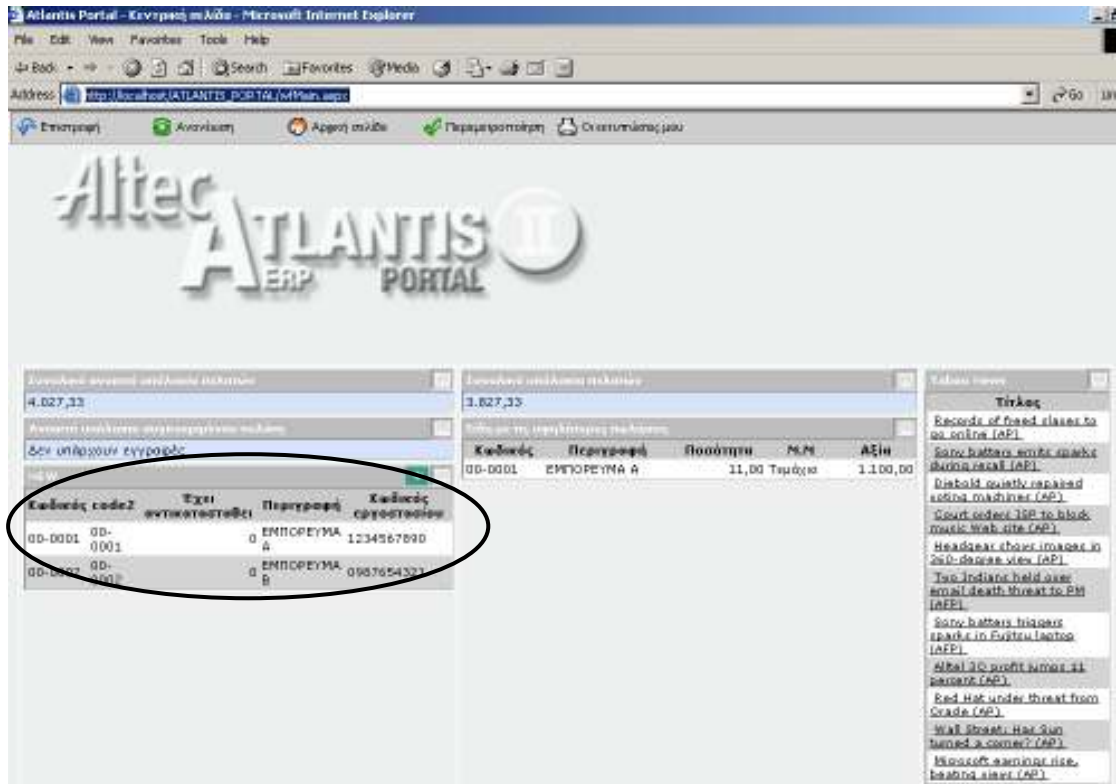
Atlantis Portal - Κεντρική σελίδα - Microsoft Internet Explorer

File Edit View Favorites Tools Help

Back Search Favorites Media

Address http://localhost/ATLANTIS_PORTAL/MMain.aspx Go

Επιστροφή Ανανέωση Αρχική σελίδα Παραμετροποίηση Οι ατομικές μου

Altec ATLANTIS II ERP PORTAL

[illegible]
4.027,33

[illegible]
Δεν υπάρχουν εγγραφές

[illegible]

| Κωδικός | code2 | Έχει αντικατασταθεί | Περιγραφή | Κωδικός εργοστασίου |
|---|---|---|---|---|
| 00-0001 | 00-0001 | 0 | ΕΜΠΟΡΕΥΜΑ Α | 1234567890 |
| 00-0002 | 00-0002 | 0 | ΕΜΠΟΡΕΥΜΑ Β | 0987654321 |

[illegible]
3.827,33

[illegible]

| Κωδικός | Περιγραφή | Ποσότητα | Μ.Μ | Αξία |
|---|---|---|---|---|
| 00-0001 | ΕΜΠΟΡΕΥΜΑ Α | 11,00 | Τεμάχια | 1.100,00 |

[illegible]
Τίτλος
Records of freed slaves to go online (AP)
Sony battery emits sparks during recall (AP)
Diebold quietly repaired voting machines (AP)
Court orders ISP to block music Web site (AP)
Headgear shows images in 360-degree view (AP)
Two Indians held over email death threat to PM (AFP)
Sony battery triggers sparks in Fujitsu laptop (AFP)
Alltel 3Q profit jumps 11 percent (AP)
Red Hat under threat from Oracle (AP)
Wall Street: Has Sun turned a corner? (AP)
Microsoft earnings rise, beating views (AP)